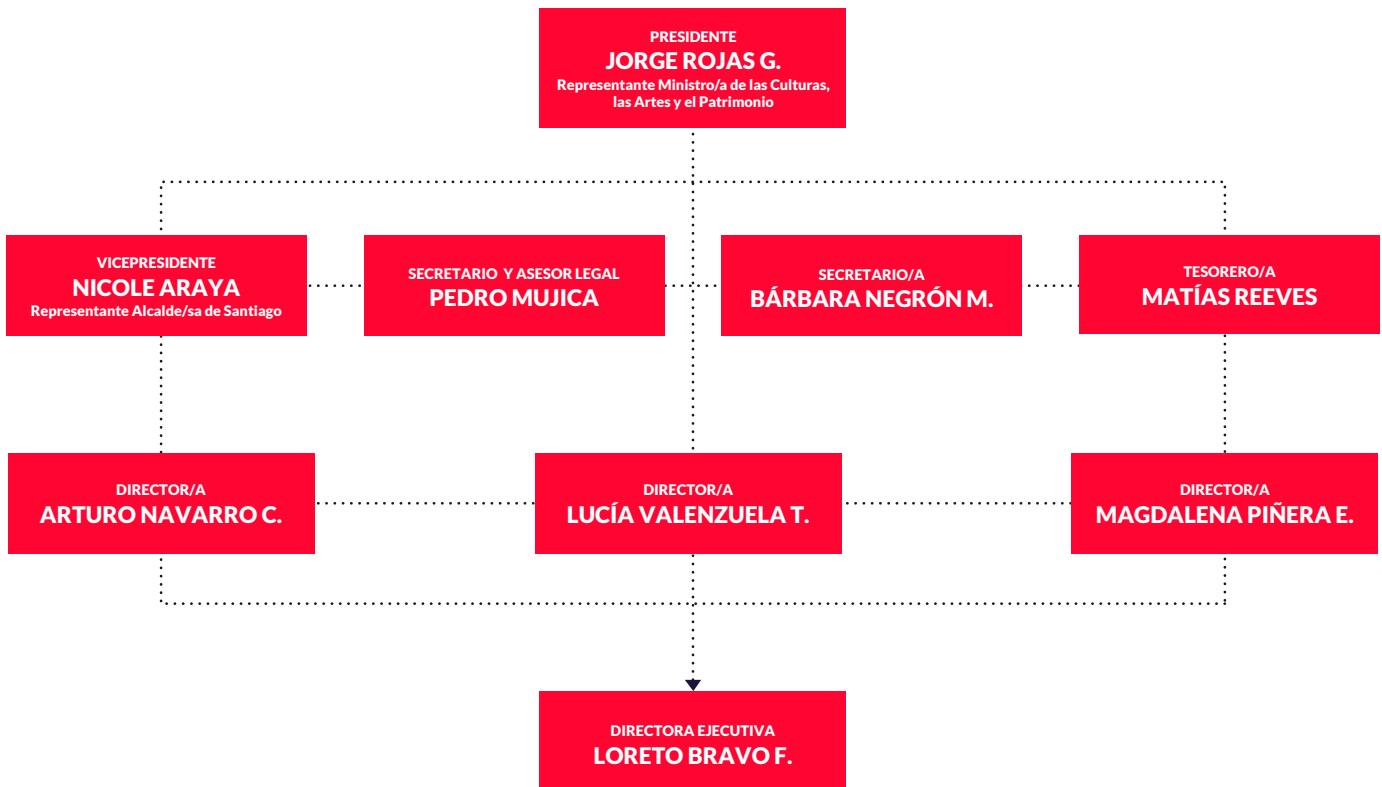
PRESIDENTE
JORGE ROJAS G.
Representante Ministro/a de las Culturas, las Artes y el Patrimonio

VICEPRESIDENTE
NICOLE ARAYA
Representante Alcalde/sa de Santiago

SECRETARIO Y ASESOR LEGAL
PEDRO MUJICA

SECRETARIO/A
BÁRBARA NEGRÓN M.

TESORERO/A
MATÍAS REEVES

DIRECTOR/A
ARTURO NAVARRO C.

DIRECTOR/A
LUCÍA VALENZUELA T.

DIRECTOR/A
MAGDALENA PIÑERA E.

DIRECTORA EJECUTIVA
LORETO BRAVO F.